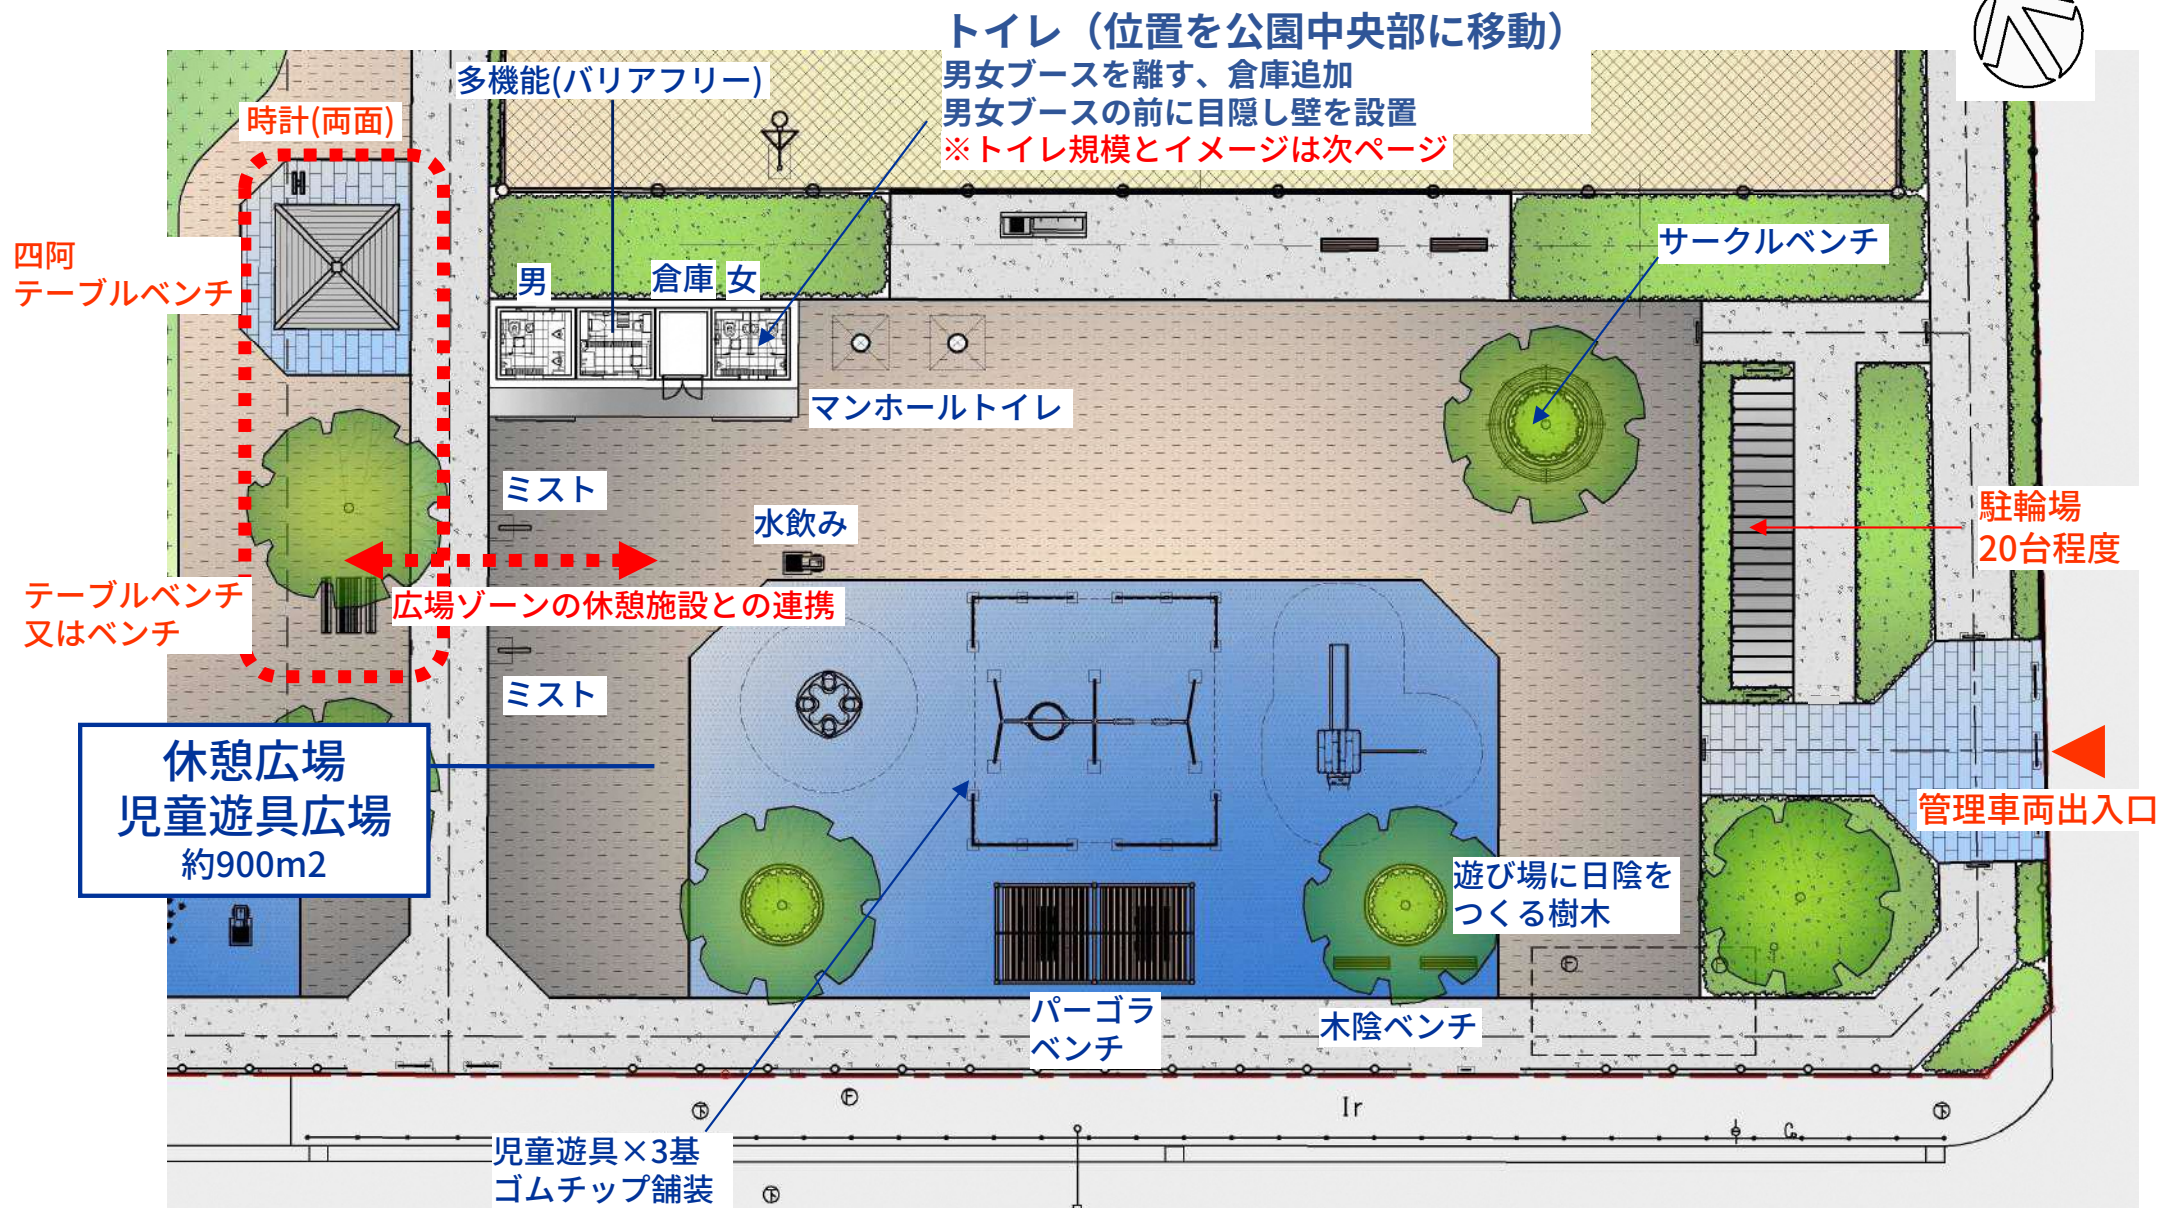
トイレ（位置を公園中央部に移動）
男女ブースを離す、倉庫追加
男女ブースの前に目隠し壁を設置
※トイレ規模とイメージは次ページ

多機能(バリアフリー)

時計(両面)

四阿
テーブルベンチ

男
倉庫
女

サークルベンチ

マンホールトイレ

ミスト

水飲み

駐輪場
20台程度

テーブルベンチ
又はベンチ

広場ゾーンの休憩施設との連携

ミスト

休憩広場
児童遊具広場
約900m2

管理車両出入口

遊び場に日陰を
つくる樹木

パーゴラ
ベンチ

木陰ベンチ

Ir

児童遊具×3基
ゴムチップ舗装